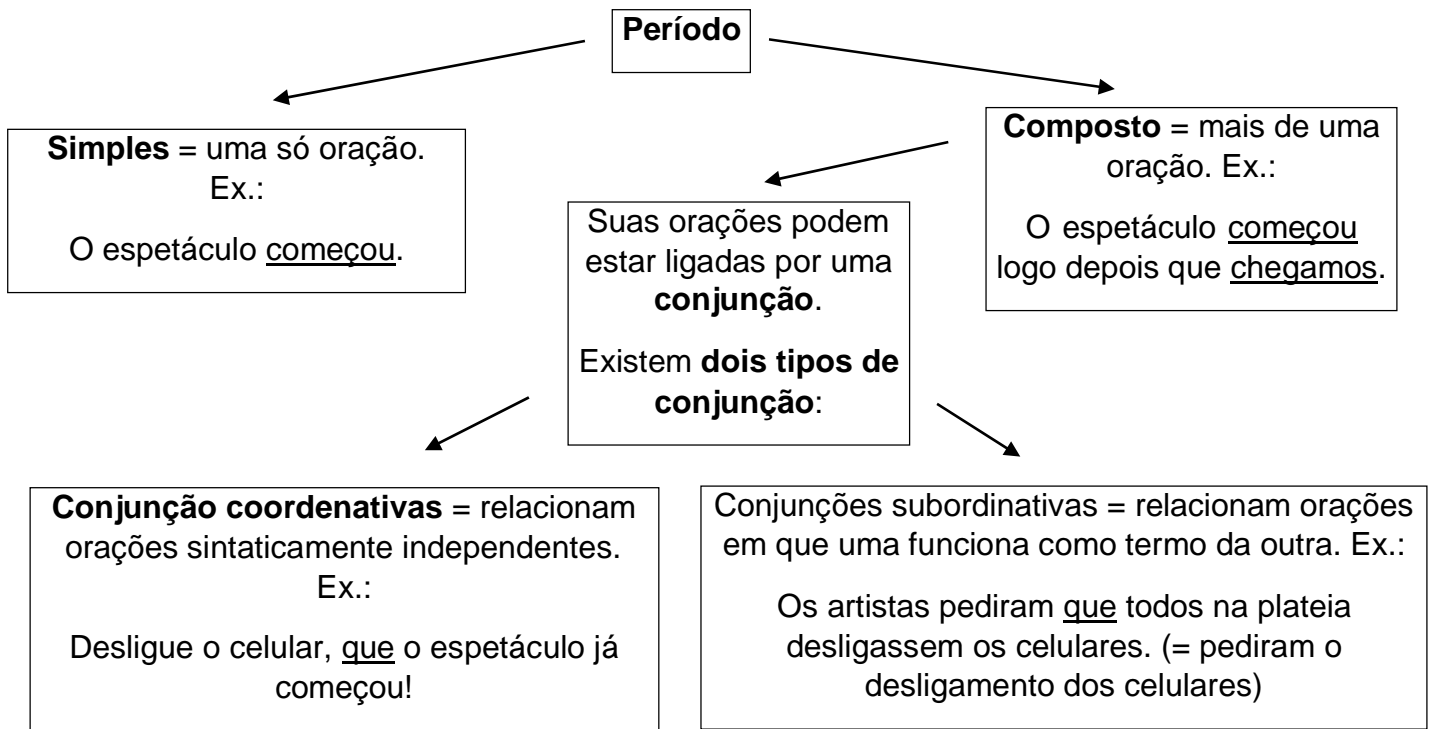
Período

Simples = uma só oração. Ex.:

O espetáculo começou.

Composto = mais de uma oração. Ex.:

O espetáculo começou logo depois que chegamos.

Suas orações podem estar ligadas por uma conjunção.

Existem dois tipos de conjunção:

Conjunção coordenativas = relacionam orações sintaticamente independentes. Ex.:

Desligue o celular, que o espetáculo já começou!

Conjunções subordinativas = relacionam orações em que uma funciona como termo da outra. Ex.:

Os artistas pediram que todos na plateia desligassem os celulares. (= pediram o desligamento dos celulares)